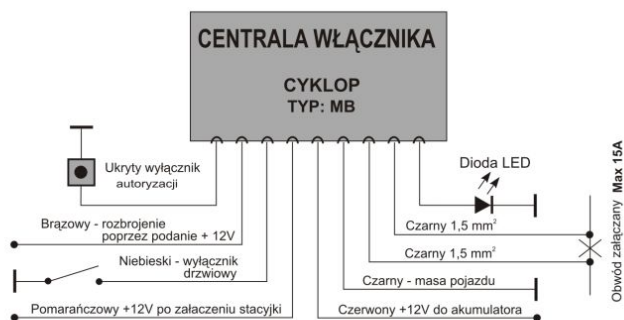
CENTRALA WŁĄCZNIKA

CYKLOP
TYP: MB

Ukryty wyłącznik autoryzacji

Dioda LED

Brązowy - rozbrojenie poprzez podanie + 12V

Czarny 1,5 mm$^2$

Czarny 1,5 mm$^2$

Niebieski - wyłącznik drzwiowy

Czarny - masa pojazdu

Pomarańczowy +12V po załaczeniu stacyjki

Czerwony +12V do akumulatora

Obwód załączany Max 15A